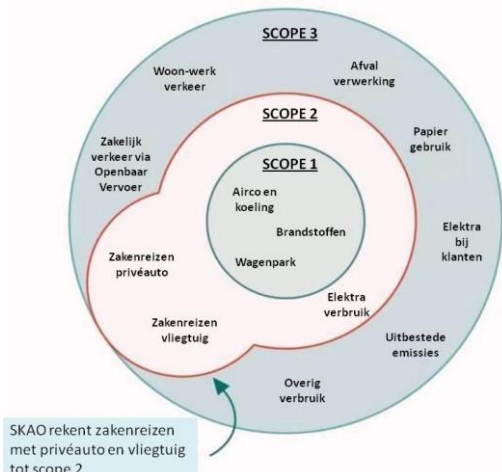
SCOPE 3

Woon-werk verkeer

Afval verwerking

SCOPE 2

Zakelijk verkeer via Openbaar Vervoer

Papier gebruik

SCOPE 1

Airco en koeling

Brandstoffen

Wagenpark

Elektra bij klanten

Zakenreizen privéauto

Elektra verbruik

Zakenreizen vliegtuig

Uitbestede emissies

Overig verbruik

SKAO rekent zakenreizen met privéauto en vliegtuig tot scope 2